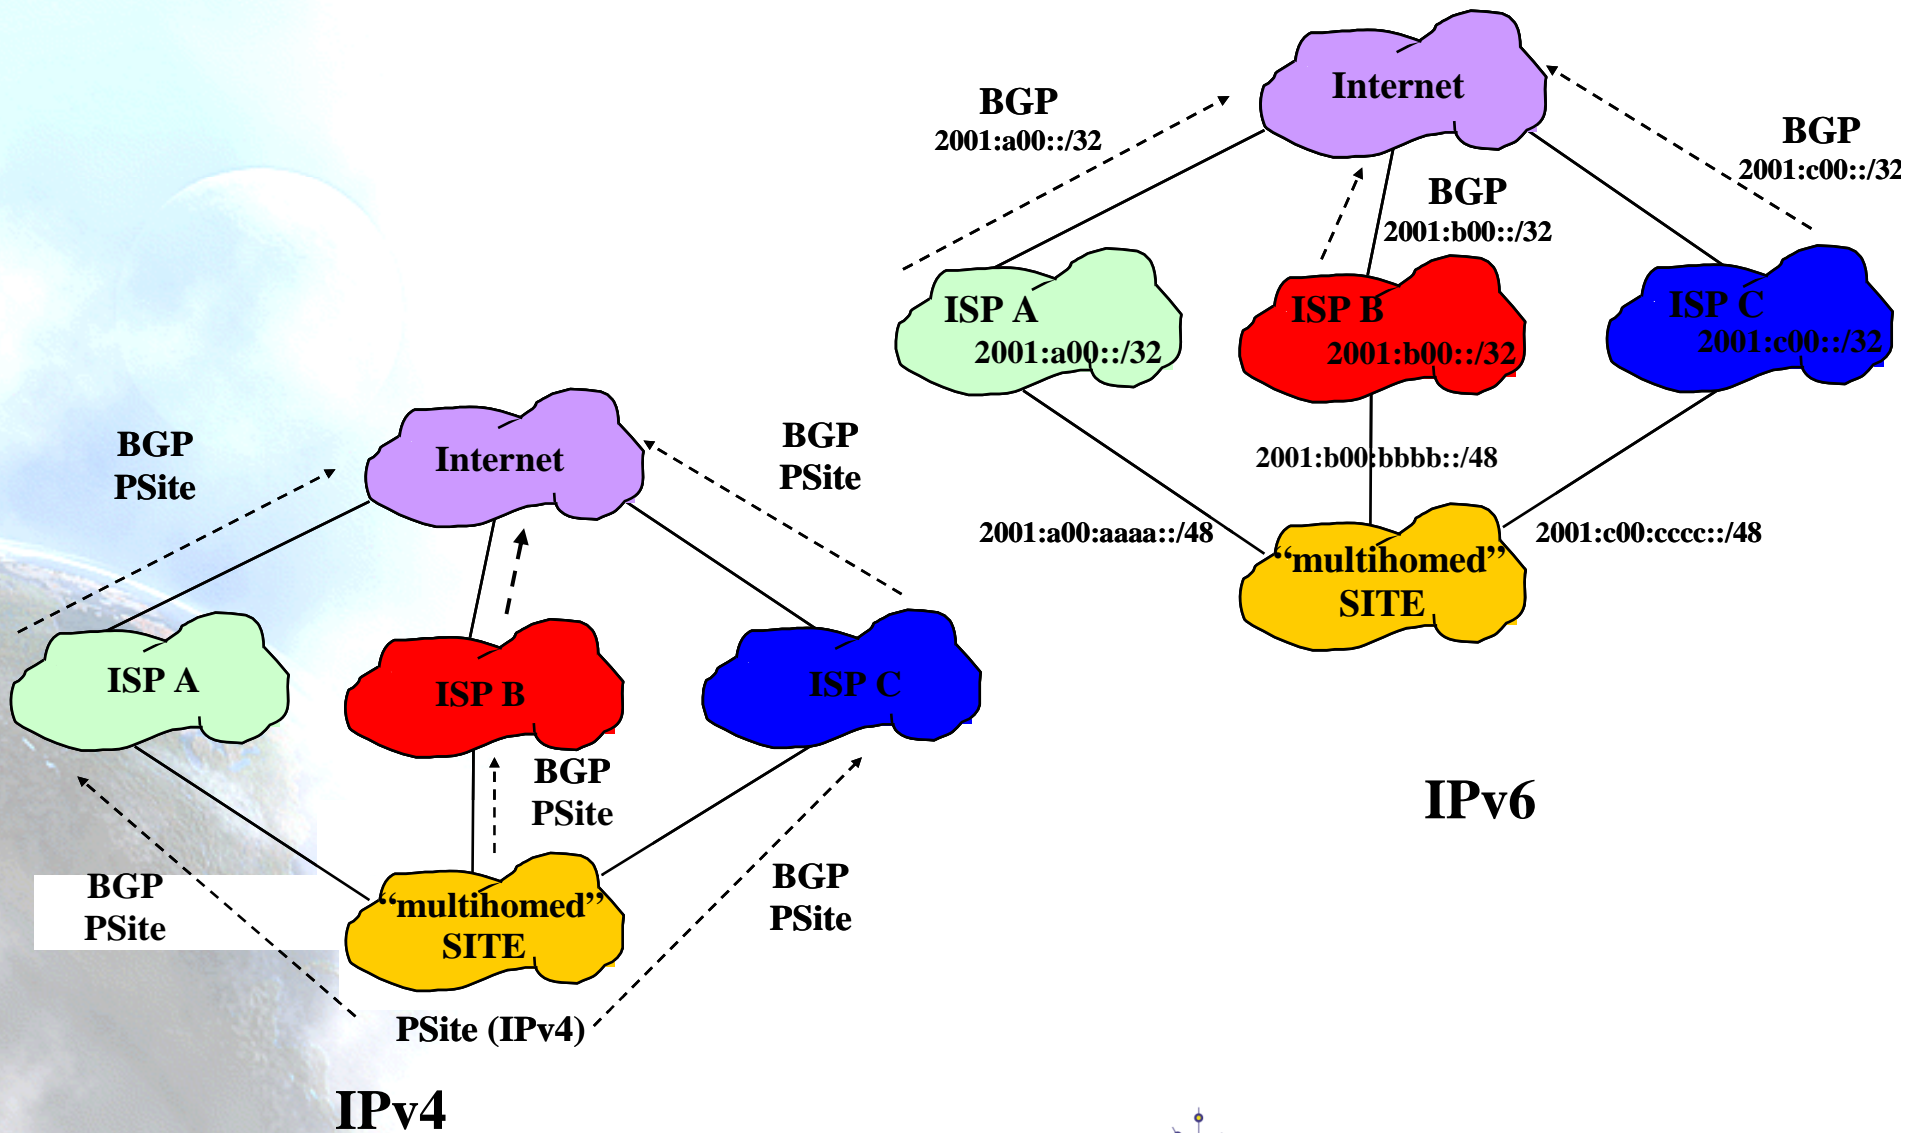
BGP
2001:a00::/32

Internet

BGP
2001:c00::/32

BGP
2001:b00::/32

ISP A
2001:a00::/32

ISP B
2001:b00::/32

ISP C
2001:c00::/32

2001:b00:bbbb::/48

2001:a00:aaaa::/48

2001:c00:cccc::/48

"multihomed"
SITE

IPv6

BGP
PSite

Internet

BGP
PSite

ISP A

ISP B

ISP C

BGP
PSite

BGP
PSite

"multihomed"
SITE

BGP
PSite

PSite (IPv4)

IPv4